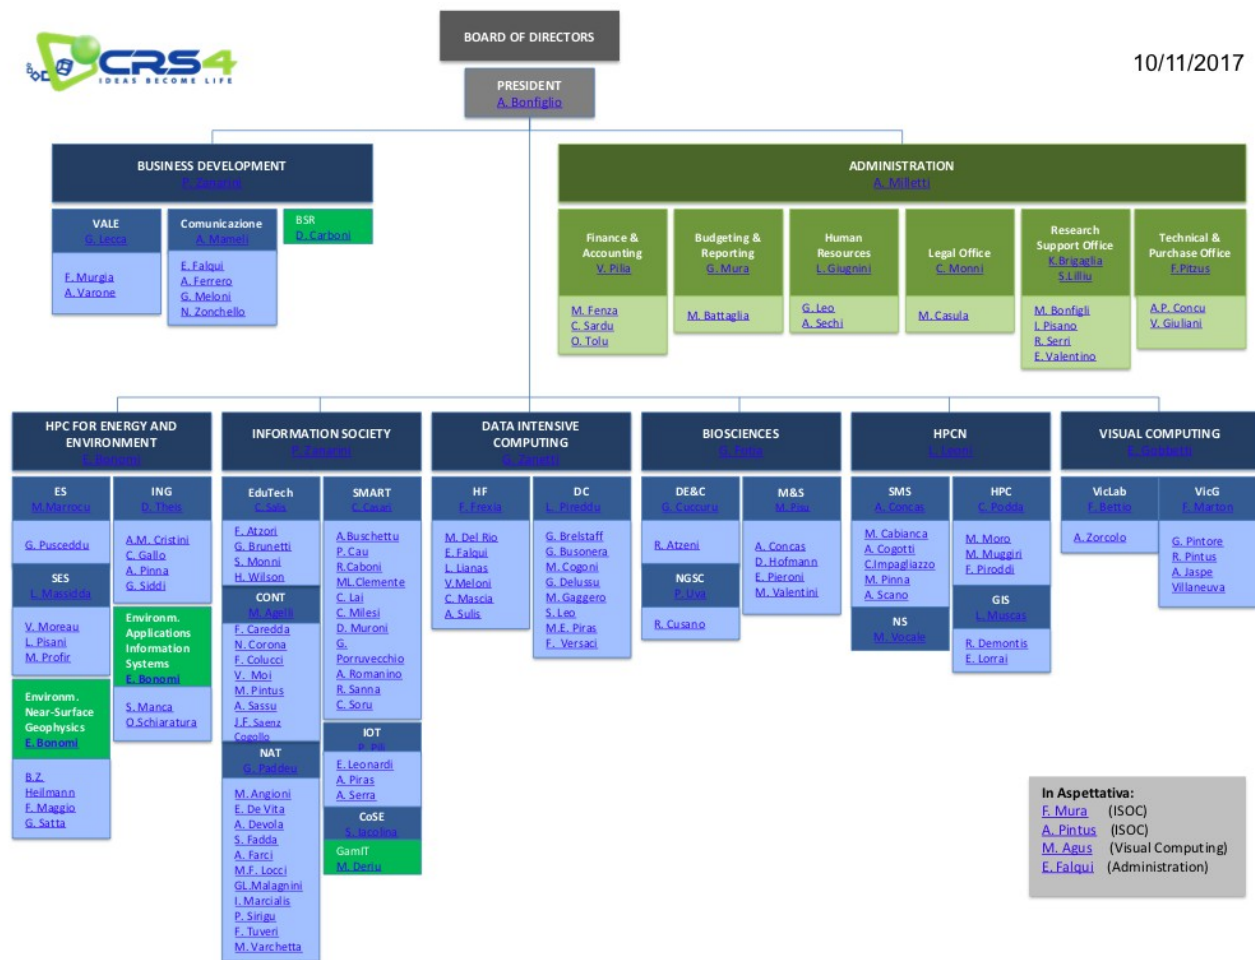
CRS4
IDEAS BECOME LIFE

BOARD OF DIRECTORS

PRESIDENT
A. Bonfiglio

10/11/2017

BUSINESS DEVELOPMENT
P. Zanarini

VALE
G. Lecca
F. Murgia
A. Varone

Comunicazione
A. Mameli
E. Falqui
A. Ferrero
G. Meloni
N. Zonchello

BSR
D. Carboni

ADMINISTRATION
A. Milletti

Finance & Accounting
V. Pilia
M. Fenza
C. Sardu
O. Tolu

Budgeting & Reporting
G. Mura
M. Battaglia

Human Resources
L. Giugnini
G. Leo
A. Sechi

Legal Office
C. Monni
M. Casula

Research Support Office
K. Brigaglia
S. Lilliu
M. Bonfigli
L. Pisano
R. Serri
E. Valentino

Technical & Purchase Office
F. Pitzus
A.P. Concu
V. Giuliani

HPC FOR ENERGY AND ENVIRONMENT
E. Bonomi

ES
M. Marrocu
G. Pusceddu

SES
L. Massidda
V. Moreau
L. Pisani
M. Profir

Environm. Near-Surface Geophysics
E. Bonomi
B.Z. Heilmann
F. Maggio
G. Satta

ING
D. Theis
A.M. Cristini
C. Gallo
A. Pinna
G. Siddi

Environm. Applications Information Systems
E. Bonomi
S. Manca
O. Schiaratura

INFORMATION SOCIETY
P. Zanarini

EduTech
C. Sais
E. Atzori
G. Brunetti
S. Monni
H. Wilson

CONT
M. Agelli
F. Caredda
N. Corona
F. Colucci
V. Moi
M. Pintus
A. Sassu
J.F. Saenz Cogollo

NAT
G. Paddeu
M. Angioni
E. De Vita
A. Devola
S. Fadda
A. Farci
M.F. Locci
GL. Malagnini
I. Marcialis
P. Sirigu
F. Tuveri
M. Varchetta

SMART
C. Casari
A. Buschettu
P. Cau
R. Caboni
ML. Clemente
C. Lai
C. Milesi
D. Muroni
G. Porruvecchio
A. Romanino
R. Sanna
C. Soru

IOT
P. Pili
E. Leonardi
A. Piras
A. Serra

CoSE
S. Iacolina

GamIT
M. Deriu

DATA INTENSIVE COMPUTING
G. Zanetti

HF
F. Frexia
M. Del Rio
F. Falqui
L. Lianas
V. Meloni
C. Mascia
A. Sulis

DC
L. Pireddu
G. Brelstaff
G. Busonera
M. Cogoni
G. Delussu
M. Gaggero
S. Leo
M.E. Piras
F. Versaci

BIOSCIENCES
G. Fotia

DE&C
G. Cuccuru
R. Atzeni

NGSC
P. Uva
R. Cusano

M&S
M. Pisu
A. Concas
D. Hofmann
E. Pieroni
M. Valentini

HPCN
L. Leoni

SMS
A. Concas
M. Cabianca
A. Cogotti
C. Impagliazzo
M. Pinna
A. Scano

NS
M. Vocale

HPC
C. Podda
M. Moro
M. Muggiri
F. Piroddi

GIS
L. Muscas
R. Demontis
E. Lorrai

VISUAL COMPUTING
E. Gobbetti

VicLab
F. Bettio
A. Zorcolo

VicG
F. Marton
G. Pintore
R. Pintus
A. Jaspe Villanueva

In Aspettativa:
F. Mura (ISOC)
A. Pintus (ISOC)
M. Agus (Visual Computing)
E. Falqui (Administration)